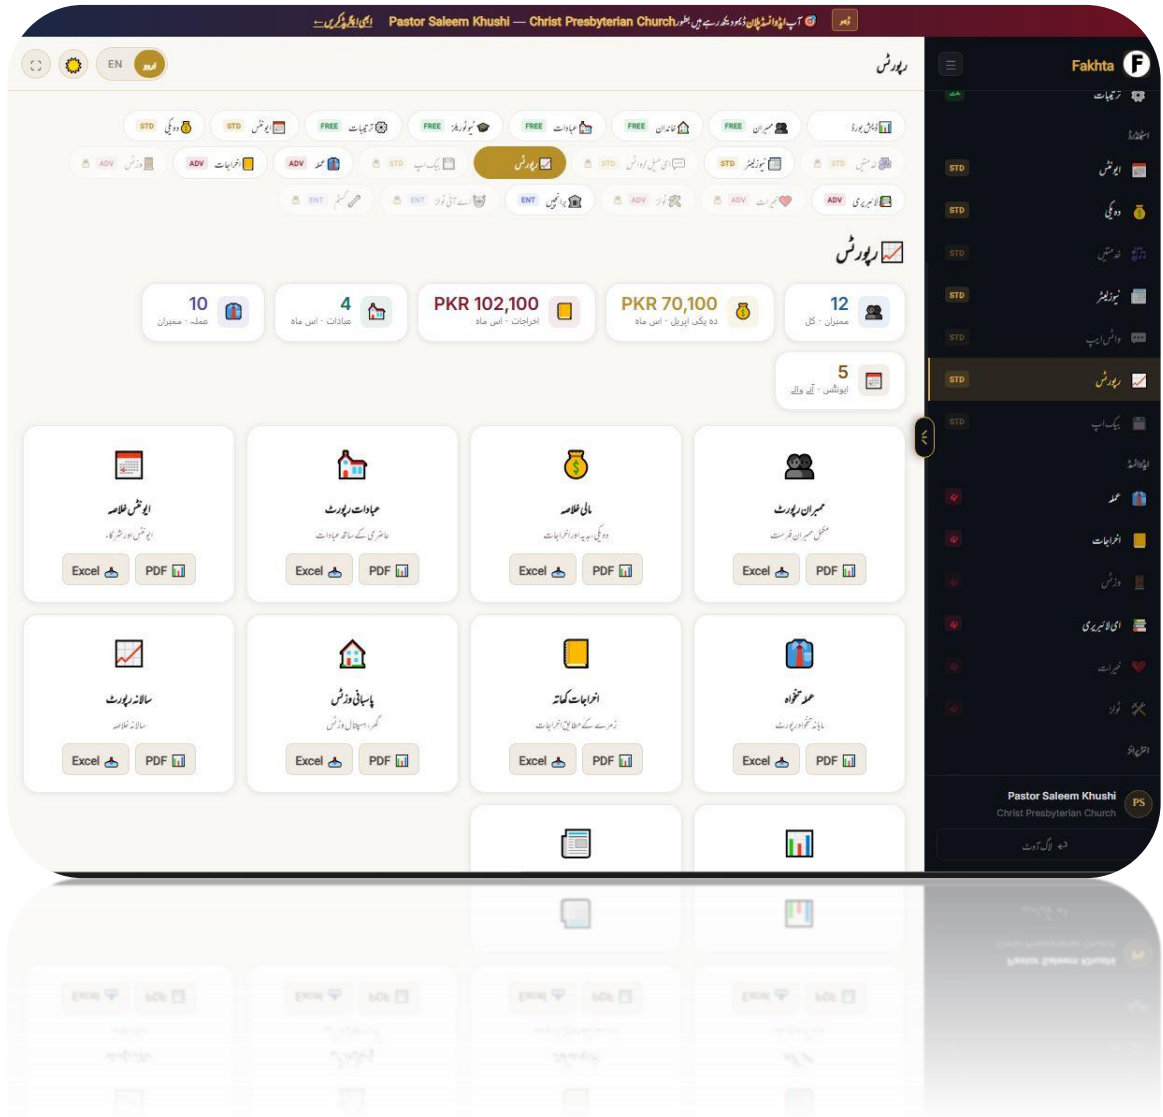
نمو آپ ایڈوانسڈ پلان ڈیمو دیکھ رہے ہیں بطور Pastor Saleem Khushi — Christ Presbyterian Church ابھی اپگریڈ کریں ←

رپورٹس

EN اردو

Fakhta

ترتیبات

STD ایونٹس
STD دہ یکی
STD خدمتیں
STD نیوزلیٹر
STD واٹس ایپ
STD رپورٹس
STD بیک اپ

عملہ
اخراجات
وزٹس
ای لائبریری
خیرات
ٹولز

Pastor Saleem Khushi
Christ Presbyterian Church
PS
لاگ آؤٹ

ڈیش بورڈ | FREE ممبران | FREE خاندان | FREE عبادات | FREE نیوز فیڈ | FREE ترتیبات | STD ایونٹس | STD دہ یکی

STD خدمتیں | STD نیوزلیٹر | STD ای میل/ووٹس | رپورٹس | STD بیک اپ | ADV عملہ | ADV اخراجات | ADV وزٹس

ADV لائبریری | ADV خیرات | ADV ٹولز | ENT پراجیکٹس | ENT اے آئی ٹولز | ENT کسٹم

رپورٹس

12 ممبران · کل
PKR 70,100 دہ یکی اپریل · اس ماہ
PKR 102,100 اخراجات · اس ماہ
4 عبادات · اس ماہ
10 عملہ · ممبران
5 ایونٹس · آنے والے

ممبران رپورٹ
مکمل ممبران فہرست
Excel PDF

مالی خلاصہ
دہ یکی، ہدیہ اور اخراجات
Excel PDF

عبادات رپورٹ
حاضری کے ساتھ عبادات
Excel PDF

ایونٹس خلاصہ
ایونٹس اور شرکاء
Excel PDF

عملہ تنخواہ
ماہانہ تنخواہ رپورٹ
Excel PDF

اخراجات کھاتہ
زمرے کے مطابق اخراجات
Excel PDF

پاسبانی وزٹس
گھر، ہسپتال وزٹس
Excel PDF

سالانہ رپورٹ
سالانہ خلاصہ
Excel PDF